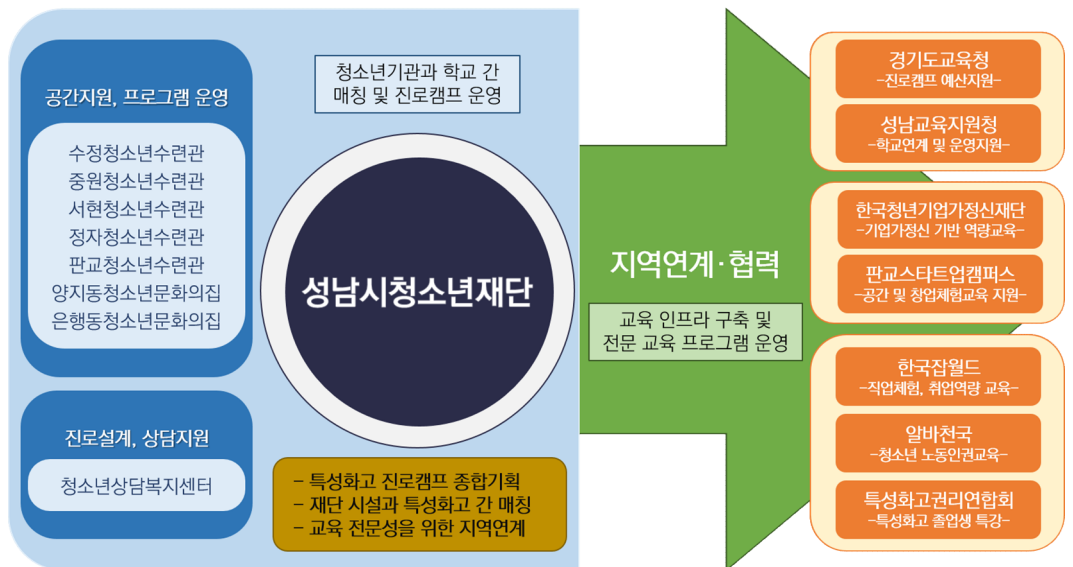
공간지원, 프로그램 운영

수정청소년수련관
중원청소년수련관
서현청소년수련관
정자청소년수련관
판교청소년수련관
양지동청소년문화의집
은행동청소년문화의집

진로설계, 상담지원

청소년상담복지센터

청소년기관과 학교 간 매칭 및 진로캠프 운영

성남시청소년재단

- 특성화고 진로캠프 종합기획
- 재단 시설과 특성화고 간 매칭
- 교육 전문성을 위한 지역연계

지역연계·협력

교육 인프라 구축 및 전문 교육 프로그램 운영

경기도교육청
-진로캠프 예산지원-

성남교육지원청
-학교연계 및 운영지원-

한국청년기업가정신재단
-기업가정신 기반 역량교육-

판교스타트업캠퍼스
-공간 및 창업체험교육 지원-

한국잡월드
-직업체험, 취업역량 교육-

알바천국
-청소년 노동인권교육-

특성화고권리연합회
-특성화고 졸업생 특강-